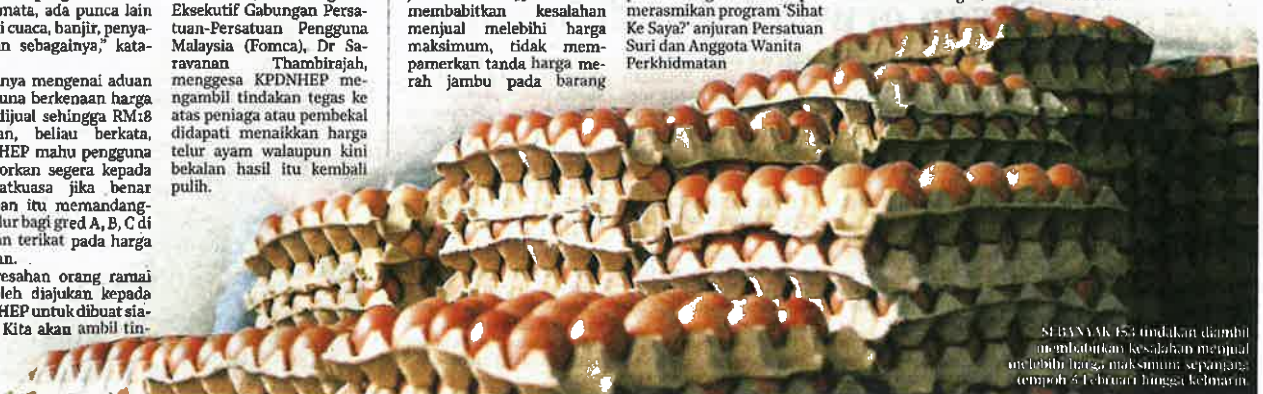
mata, ada punca lain i cuaca, banjir, penyan sebagainya," kata-

nya mengenai aduan una berkenaan harga dijual sehingga RM18 an, beliau berkata, HEP mahu pengguna orkan segera kepada atkuasa jika benar an itu memandangtelur bagi gred A, B, C di n terikat pada harga an.

esahan orang ramai leh diajukan kepada HEP untuk dibuat siaKita akan ambil tin-

Eksekutif Gabungan Persatuan-Persatuan Pengguna Malaysia (Fomca), Dr Saravanan Thambirajah, menggesa KPDNHEP mengambil tindakan tegas ke atas peniaga atau pembekal didapati menaikkan harga telur ayam walaupun kini bekalan hasil itu kembali pulih.

membabitkan kesalahan menjual melebihi harga maksimum, tidak mempamerkan tanda harga merah jambu pada barang

merasmikan program 'Sihat Ke Saya?' anjuran Persatuan Suri dan Anggota Wanita Perkhidmatan

SEBANYAK 153 tindakan diambil membabitkan kesalahan menjual melebihi harga maksimum sepanjang tempoh 5 Februari hingga kelmarin.